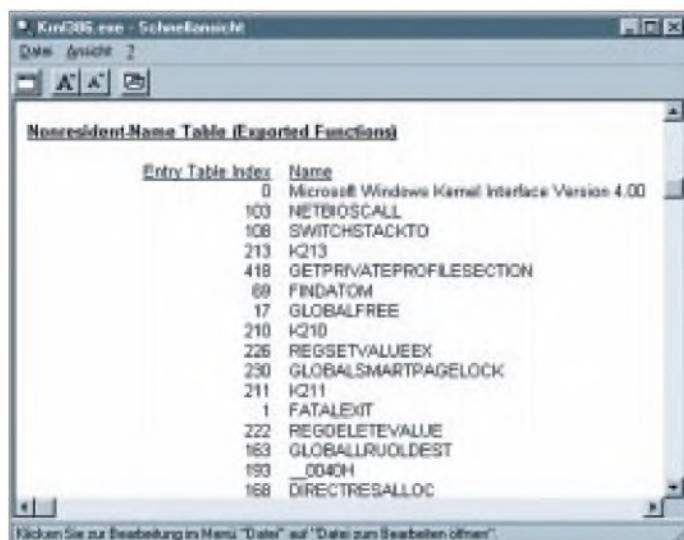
Krnl386.exe - Schnellansicht

Datei Ansicht ?

Nonresident-Name Table (Exported Functions)

| Entry Table Index | Name |
|---|---|
| 0 | Microsoft Windows Kernel Interface Version 4.00 |
| 103 | NETBIOSCALL |
| 108 | SWITCHSTACKTO |
| 213 | K213 |
| 418 | GETPRIVATEPROFILESECTION |
| 69 | FINDATOM |
| 17 | GLOBALFREE |
| 210 | K210 |
| 226 | REGSETVALUEEX |
| 230 | GLOBALSMARTPAGELOCK |
| 211 | K211 |
| 1 | FATALEXIT |
| 222 | REGDELETEVALUE |
| 163 | GLOBALLRUOLDEST |
| 193 | __0040H |
| 168 | DIRECTRESALLOC |

Klicken Sie zur Bearbeitung im Menü "Datei" auf "Datei zum Bearbeiten öffnen".